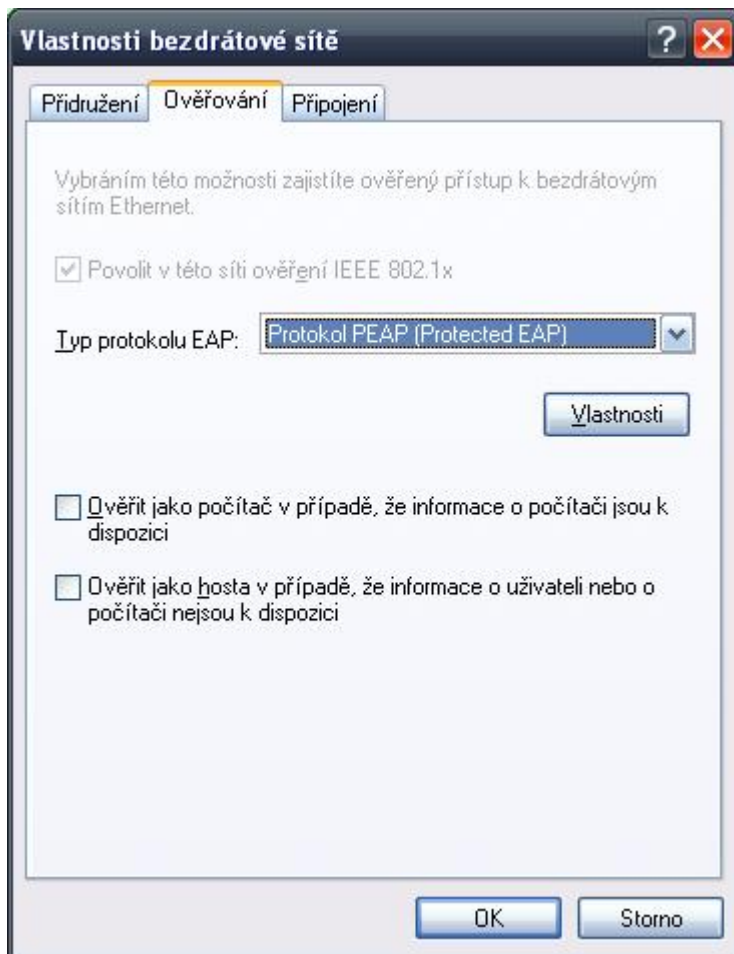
Vlastnosti bezdrátové sítě

Přidružení | Ověřování | Připojení

Vybráním této možnosti zajistíte ověřený přístup k bezdrátovým sítím Ethernet.

Povolit v této síti ověření IEEE 802.1x

Typ protokolu EAP: Protokol PEAP (Protected EAP)

Vlastnosti

Ověřit jako počítač v případě, že informace o počítači jsou k dispozici

Ověřit jako hosta v případě, že informace o uživateli nebo o počítači nejsou k dispozici

OK

Storno